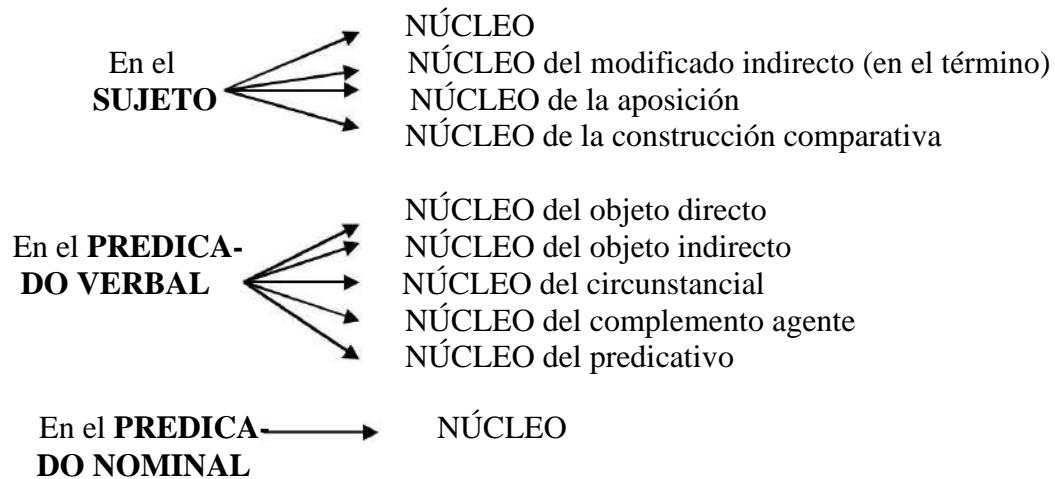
En el **SUJETO**

NÚCLEO
NÚCLEO del modificado indirecto (en el término)
NÚCLEO de la aposición
NÚCLEO de la construcción comparativa

En el **PREDICADO VERBAL**

NÚCLEO del objeto directo
NÚCLEO del objeto indirecto
NÚCLEO del circunstancial
NÚCLEO del complemento agente
NÚCLEO del predicativo

En el **PREDICADO NOMINAL**

NÚCLEO